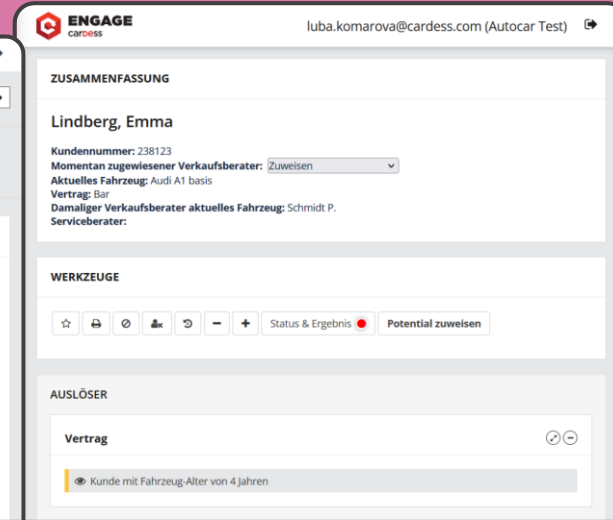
ENGAGE
cardess

luba.komarova@cardess.com (Autocar Test)

ZUSAMMENFASSUNG

Lindberg, Emma

Kundennummer: 238123
Momentan zugewiesener Verkaufsberater: Zuweisen
Aktuelles Fahrzeug: Audi A1 basis
Vertrag: Bar
Damaliger Verkaufsberater aktuelles Fahrzeug: Schmidt P.
Serviceberater:

WERKZEUGE

Status & Ergebnis
Potential zuweisen

AUSLÖSER

Vertrag

Kunde mit Fahrzeug-Alter von 4 Jahren